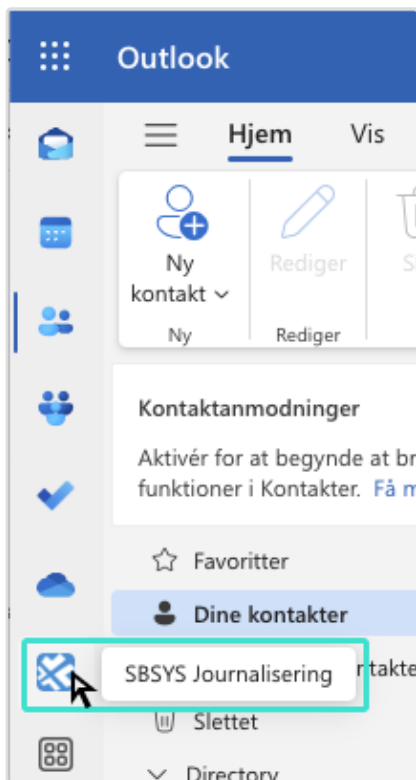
Outlook

Hjem

Vis

Ny kontakt

Rediger

S

Ny

Rediger

Kontaktanmodninger

Aktivér for at begynde at br funktioner i Kontakter. Få m

Favoritter

Dine kontakter

SBSYS Journalisering

ontakte

Slettet

Directory